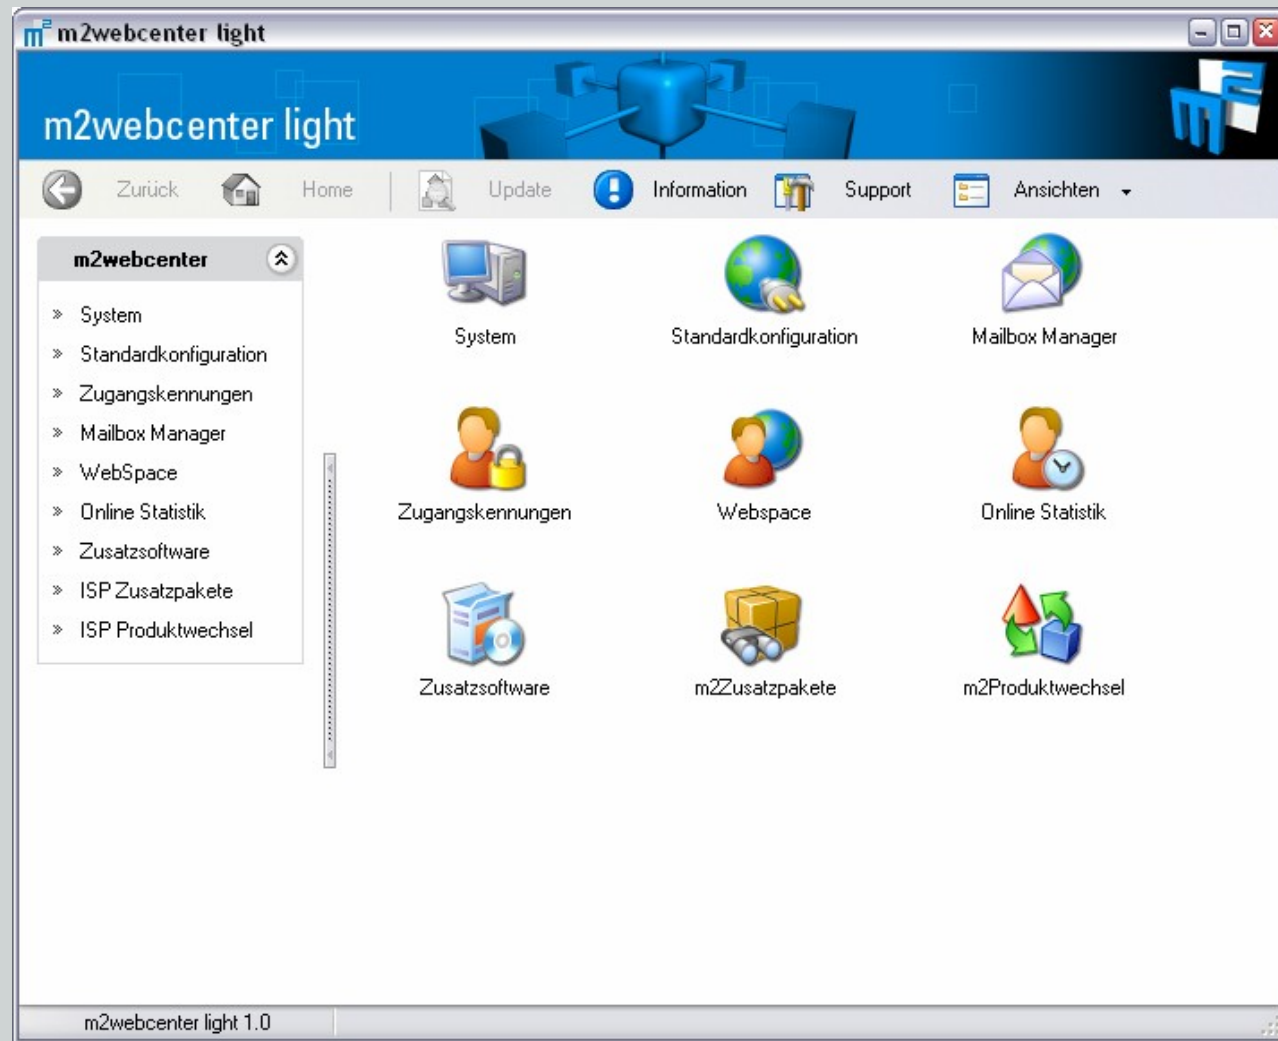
m2webcenter light

m2webcenter light

Zurück Home Update Information Support Ansichten

m2webcenter

» System
» Standardkonfiguration
» Zugangskennungen
» Mailbox Manager
» WebSpace
» Online Statistik
» Zusatzsoftware
» ISP Zusatzpakete
» ISP Produktwechsel

System
Standardkonfiguration
Mailbox Manager
Zugangskennungen
Webspace
Online Statistik
Zusatzsoftware
m2Zusatzpakete
m2Produktwechsel

m2webcenter light 1.0